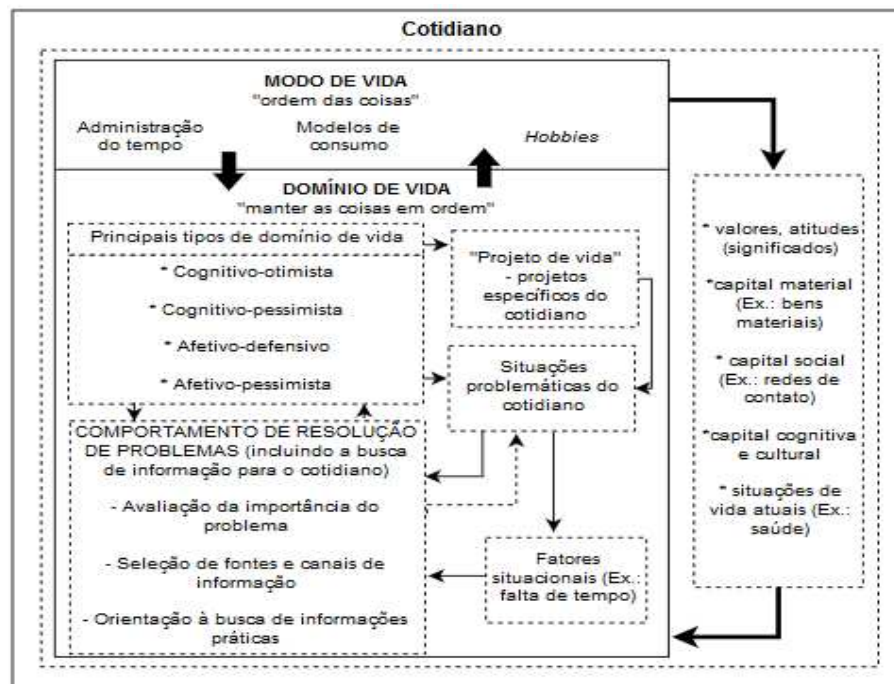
Cotidiano

MODO DE VIDA
"ordem das coisas"

Administração do tempo

Modelos de consumo

*Hobbies*

DOMÍNIO DE VIDA
"manter as coisas em ordem"

Principais tipos de domínio de vida

* Cognitivo-otimista

* Cognitivo-pessimista

* Afetivo-defensivo

* Afetivo-pessimista

"Projeto de vida" - projetos específicos do cotidiano

Situações problemáticas do cotidiano

COMPORTAMENTO DE RESOLUÇÃO DE PROBLEMAS (incluindo a busca de informação para o cotidiano)

- Avaliação da importância do problema

- Seleção de fontes e canais de informação

- Orientação à busca de informações práticas

Fatores situacionais (Ex.: falta de tempo)

* valores, atitudes (significados)

*capital material (Ex.: bens materiais)

* capital social (Ex.: redes de contato)

*capital cognitiva e cultural

* situações de vida atuais (Ex.: saúde)